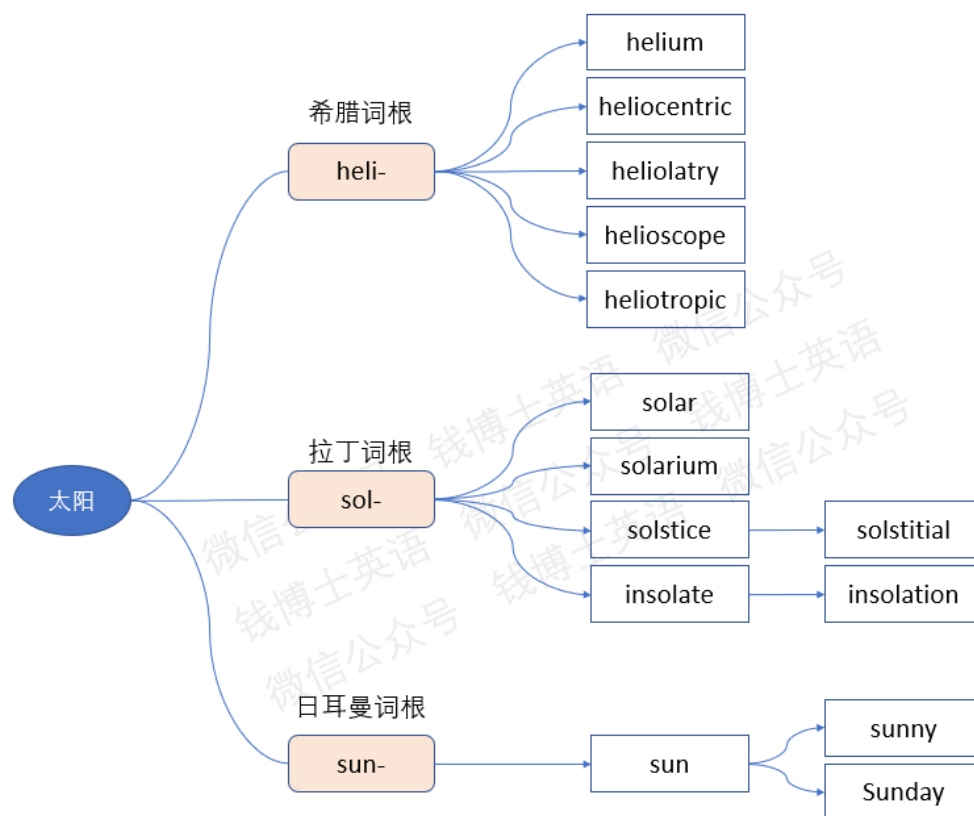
太阳

希腊词根
heli-
helium
heliocentric
heliolatry
helioscope
heliotropic

拉丁词根
sol-
solar
solarium
solstice
solstitial
insolate
insolation

日耳曼词根
sun-
sun
sunny
Sunday

微信公众号
钱博士英语
微信公众号
钱博士英语
微信公众号
钱博士英语
微信公众号